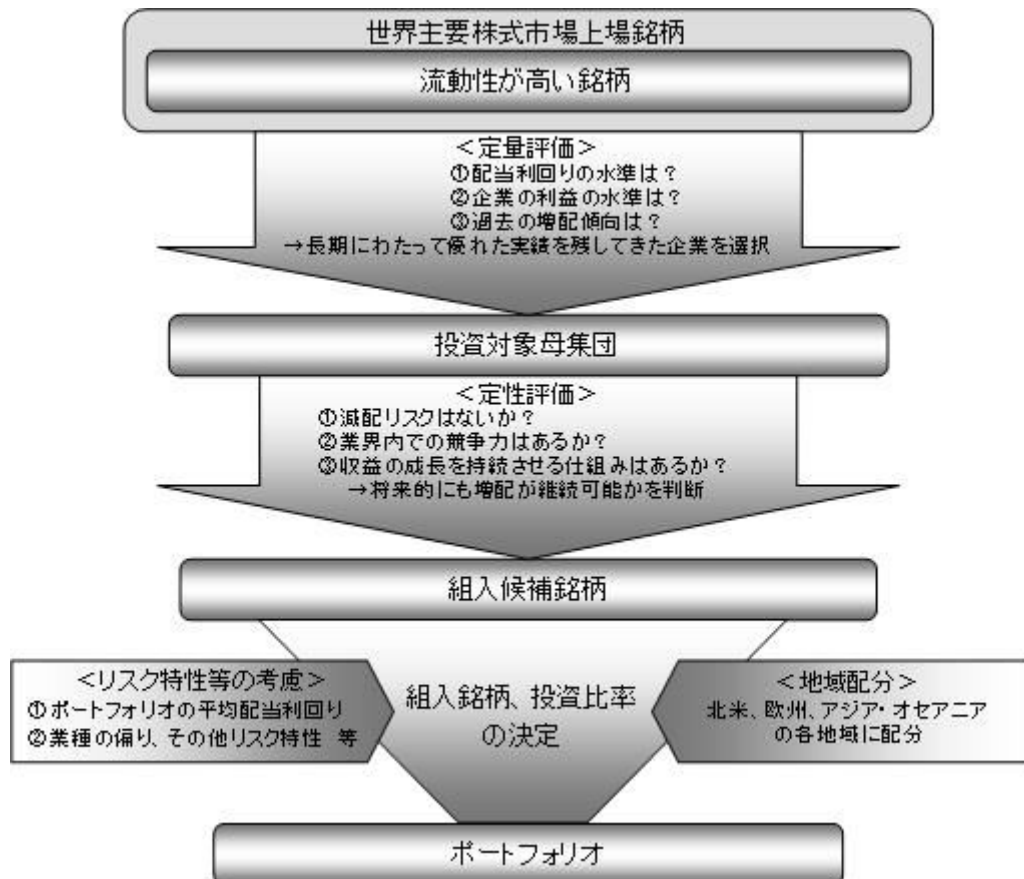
世界主要株式市場上場銘柄

流動性が高い銘柄

<定量評価>
①配当利回りの水準は？
②企業の利益の水準は？
③過去の増配傾向は？
→長期にわたって優れた実績を残してきた企業を選択

投資対象母集団

<定性評価>
①減配リスクはないか？
②業界内での競争力はあるか？
③収益の成長を持続させる仕組みはあるか？
→将来的にも増配が継続可能かを判断

組入候補銘柄

<リスク特性等の考慮>
①ポートフォリオの平均配当利回り
②業種の偏り、その他リスク特性　等

組入銘柄、投資比率の決定

<地域配分>
北米、欧州、アジア・オセアニアの各地域に配分

ポートフォリオ